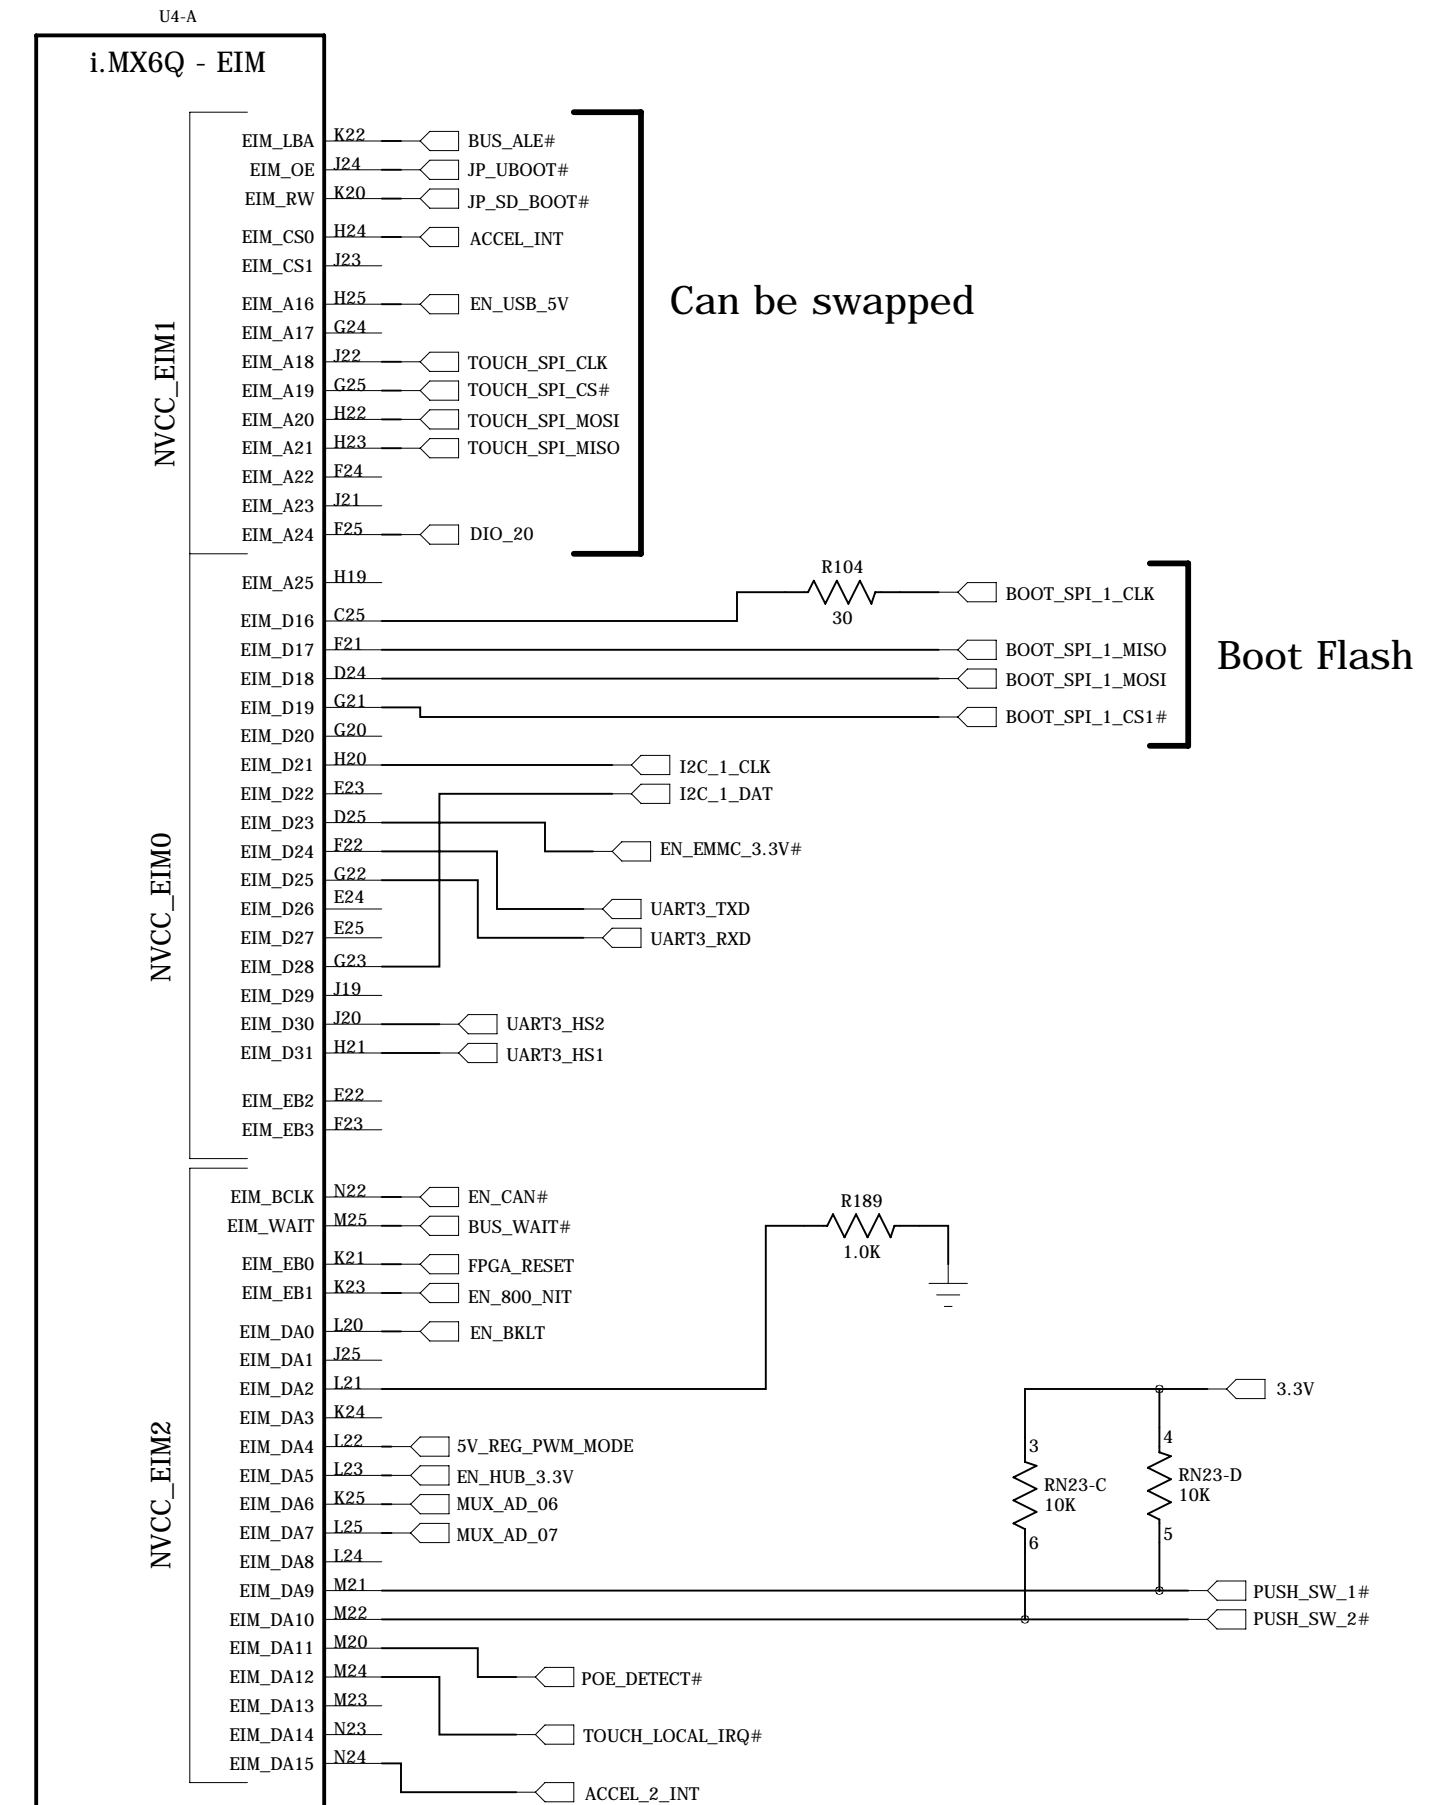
U4-A

i.MX6Q - EIM

NVCC_EIM1

EIM_LBA K22 BUS_ALE#
EIM_OE J24 JP_UBOOT#
EIM_RW K20 JP_SD_BOOT#
EIM_CS0 H24 ACCEL_INT
EIM_CS1 J23
EIM_A16 H25 EN_USB_5V
EIM_A17 G24
EIM_A18 J22 TOUCH_SPI_CLK
EIM_A19 G25 TOUCH_SPI_CS#
EIM_A20 H22 TOUCH_SPI_MOSI
EIM_A21 H23 TOUCH_SPI_MISO
EIM_A22 F24
EIM_A23 J21
EIM_A24 F25 DIO_20

Can be swapped

NVCC_EIM0

EIM_A25 H19
EIM_D16 C25 R104 30 BOOT_SPI_1_CLK
EIM_D17 F21 BOOT_SPI_1_MISO
EIM_D18 D24 BOOT_SPI_1_MOSI
EIM_D19 G21 BOOT_SPI_1_CS1#
EIM_D20 G20
EIM_D21 H20 I2C_1_CLK
EIM_D22 E23 I2C_1_DAT
EIM_D23 D25 EN_EMMC_3.3V#
EIM_D24 F22
EIM_D25 G22
EIM_D26 E24 UART3_TXD
EIM_D27 E25 UART3_RXD
EIM_D28 G23
EIM_D29 J19
EIM_D30 J20 UART3_HS2
EIM_D31 H21 UART3_HS1
EIM_EB2 E22
EIM_EB3 F23

Boot Flash

NVCC_EIM2

EIM_BCLK N22 EN_CAN#
EIM_WAIT M25 BUS_WAIT#
EIM_EB0 K21 FPGA_RESET
EIM_EB1 K23 EN_800_NIT
EIM_DA0 L20 EN_BKLT
EIM_DA1 J25
EIM_DA2 L21
EIM_DA3 K24
EIM_DA4 L22 5V_REG_PWM_MODE
EIM_DA5 L23 EN_HUB_3.3V
EIM_DA6 K25 MUX_AD_06
EIM_DA7 L25 MUX_AD_07
EIM_DA8 L24
EIM_DA9 M21 PUSH_SW_1#
EIM_DA10 M22 PUSH_SW_2#
EIM_DA11 M20
EIM_DA12 M24 POE_DETECT#
EIM_DA13 M23
EIM_DA14 N23 TOUCH_LOCAL_IRQ#
EIM_DA15 N24 ACCEL_2_INT

R189 1.0K

3.3V
3 RN23-C 10K 6
4 RN23-D 10K 5